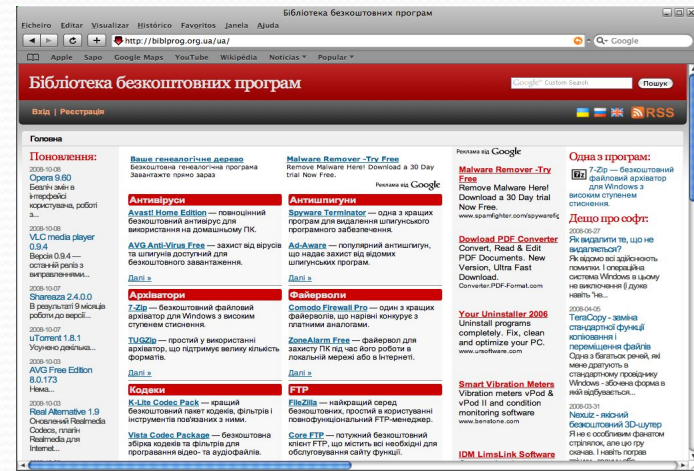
Бібліотека безкоштовних програм

Ficheiro Editar Visualizar Histórico Favoritos Janela Ajuda

http://biblprog.org.ua/ua/

Q- Google

Apple Sapo Google Maps YouTube Wikipédia Notícias Popular

Бібліотека безкоштовних програм

Google Custom Search Пошук

Вхід | Реєстрація

RSS

Головна

Поновлення:

2008-10-08
Opera 9.60
Безліч змін в інтерфейсі користувача, роботі з...

2008-10-08
VLC media player 0.9.4
Версія 0.9.4 — останній реліз з виправленнями...

2008-10-07
Shareaza 2.4.0.0
В результаті 9 місяців роботи до версії...

2008-10-07
uTorrent 1.8.1
Усунено декілька...

2008-10-03
AVG Free Edition 8.0.173
Нема...

2008-10-03
Real Alternative 1.9
Оновлений Realmedia Codecs, плагін Realmedia для Internet...

Ваше генеалогічне дерево
Безкоштовна генеалогічна програма Завантажте прямо зараз

Malware Remover -Try Free
Remove Malware Here! Download a 30 Day trial Now Free.

Реклама від Google

Антивіруси

Avast! Home Edition — повноцінний безкоштовний антивірус для використання на домашньому ПК.

AVG Anti-Virus Free — захист від вірусів та шпигунів доступний для безкоштовного завантаження.

Далі »

Антишпигуни

Spyware Terminator — одна з кращих програм для видалення шпигунського програмного забезпечення.

Ad-Aware — популярний антишпигун, що надає захист від відомих шпигунських програм.

Далі »

Архіватори

7-Zip — безкоштовний файловий архіватор для Windows з високим ступенем стиснення.

TUGZip — простий у використанні архіватор, що підтримує велику кількість форматів.

Далі »

Файерволи

Comodo Firewall Pro — один з кращих файерволів, що нарівні конкурує з платними аналогами.

ZoneAlarm Free — файервол для захисту ПК від час його роботи в локальній мережі або в Інтернеті.

Далі »

Кодеки

K-Lite Codec Pack — кращий безкоштовний пакет кодеків, фільтрів і інструментів пов'язаних з ними.

Vista Codec Package — безкоштовна збірка кодеків та фільтрів для програвання відео- та аудіофайлів.

FTP

FileZilla — найкращий серед безкоштовних, простий в користуванні повнофункціональний FTP-менеджер.

Core FTP — потужний безкоштовний клієнт FTP, що містить всі необхідні для обслуговування сайту функції.

Реклама від Google

Malware Remover -Try Free
Remove Malware Here! Download a 30 Day trial Now Free.
www.spamfighter.com/spywarefig

Dowload PDF Converter
Convert, Read & Edit PDF Documents. New Version, Ultra Fast Download.
Converter.PDF-Format.com

Your Uninstaller 2006
Uninstall programs completely. Fix, clean and optimize your PC.
www.ursoftware.com

Smart Vibration Meters
Vibration meters vPod & vPod II and condition monitoring software
www.benstone.com

IDM LimsLink Software

Одна з програм:

7-Zip — безкоштовний файловий архіватор для Windows з високим ступенем стиснення.

Дещо про софт:

2008-06-27
Як видалити те, що не видаляється?
Як відомо всі здійснюють помилки. І операційна система Windows в цьому не виключення (і дуже навіть "не...

2008-04-05
TeraCopy - заміна стандартної функції копіювання і переміщення файлів
Одна з багатьох речей, які мене дратують в стандартному провіднику Windows - збочена форма в якій відбувається...

2008-03-31
Nexuiz - якісний безкоштовний 3D-шутер
Я не є особливим фанатом стрілялок, але що ту скачав. І навіть погрaв...